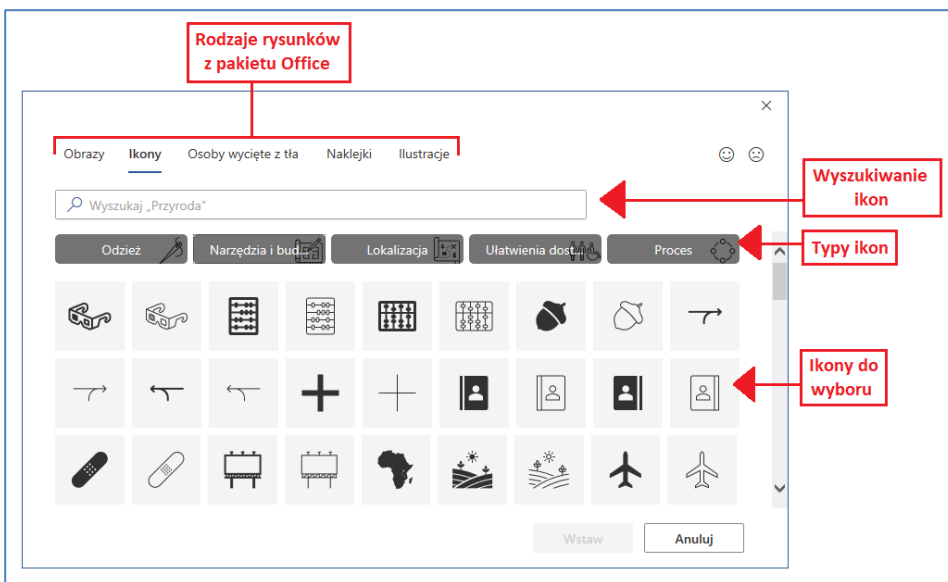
Rodzaje rysunków z pakietu Office

×

Obrazy Ikony Osoby wycięte z tła Naklejki Ilustracje

Wyszukaj „Przyroda"

Wyszukiwanie ikon

Odzież Narzędzia i bud Lokalizacja Ułatwienia dost Proces

Typy ikon

Ikony do wyboru

Wstaw Anuluj